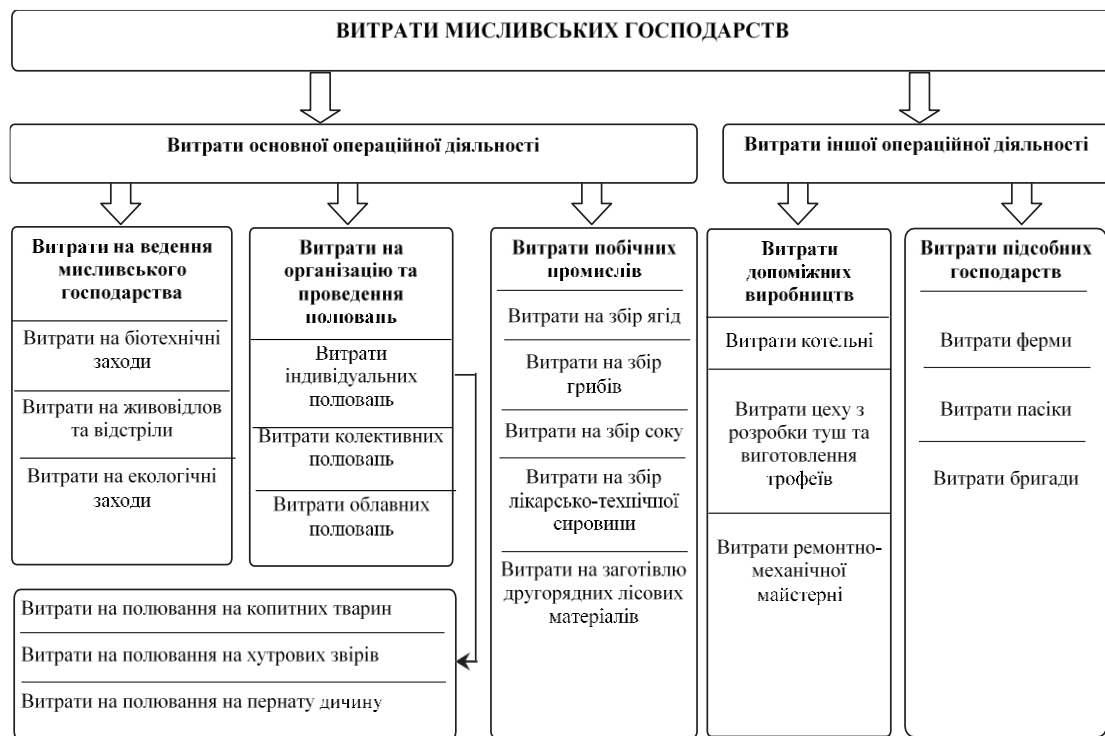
ВИТРАТИ МИСЛИВСЬКИХ ГОСПОДАРСТВ

Витрати основної операційної діяльності

Витрати іншої операційної діяльності

Витрати на ведення мисливського господарства

Витрати на біотехнічні заходи

Витрати на живовідлов та відстріли

Витрати на екологічні заходи

Витрати на організацію та проведення полювань

Витрати індивідуальних полювань

Витрати колективних полювань

Витрати облавних полювань

Витрати побічних промислів

Витрати на збір ягід

Витрати на збір грибів

Витрати на збір соку

Витрати на збір лікарсько-технічної сировини

Витрати на заготівлю другорядних лісових матеріалів

Витрати допоміжних виробництв

Витрати котельні

Витрати цеху з розробки туш та виготовлення трофеїв

Витрати ремонтно-механічної майстерні

Витрати підсобних господарств

Витрати ферми

Витрати пасіки

Витрати бригади

Витрати на полювання на копитних тварин

Витрати на полювання на хутрових звірів

Витрати на полювання на пернату дичину